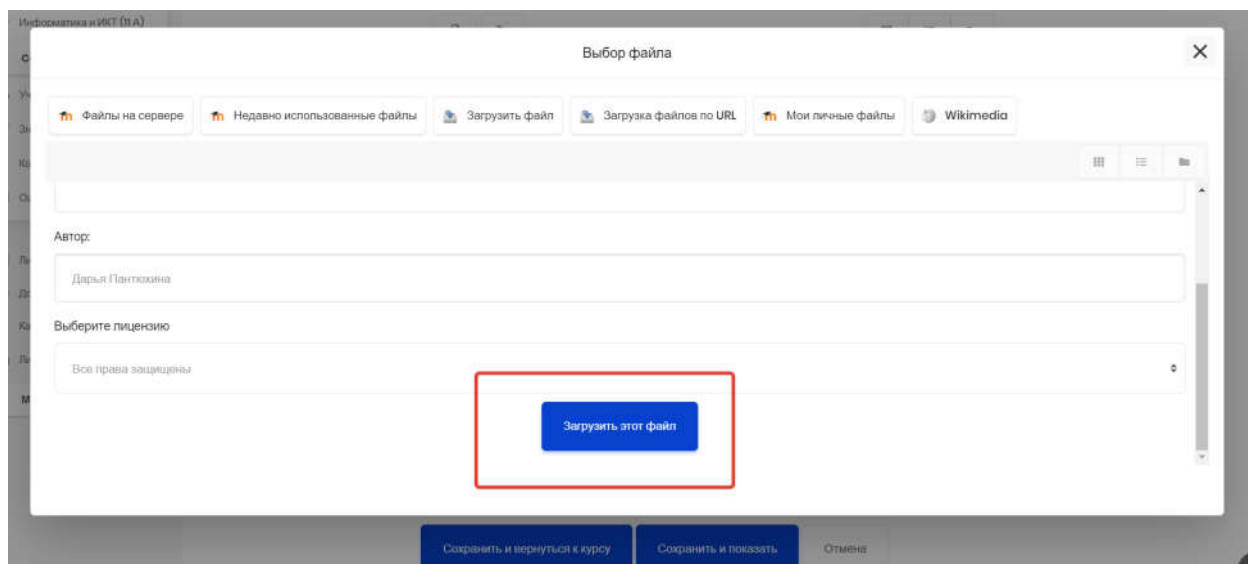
Информатика и ИКТ (11 А)

Выбор файла

×

Файлы на сервере
Недавно использованные файлы
Загрузить файл
Загрузка файлов по URL
Мои личные файлы
Wikimedia

Автор:

Дарья Пантюхина

Выберите лицензию

Все права защищены

Загрузить этот файл

Сохранить и вернуться к курсу
Сохранить и показать
Отмена